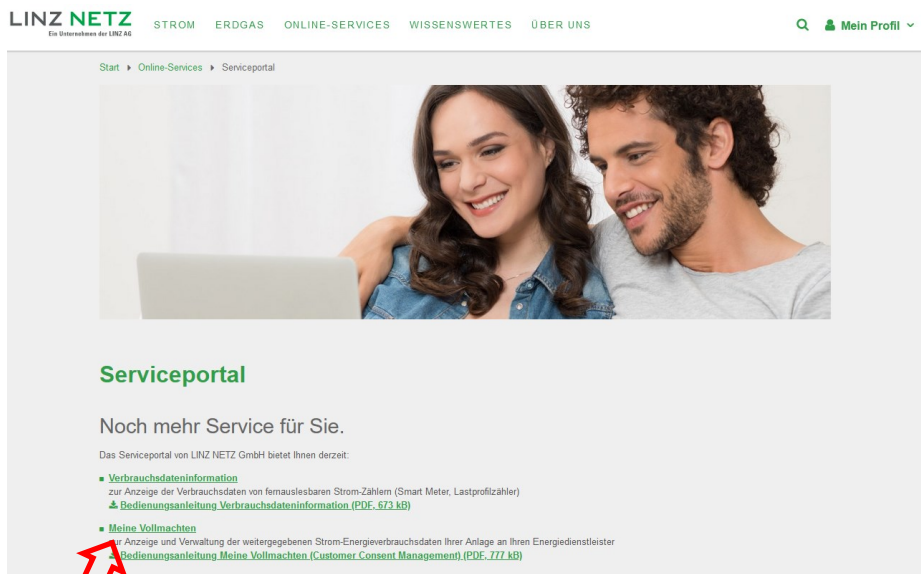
LINZ NETZ
Ein Unternehmen der LINZ AG

STROM ERDGAS ONLINE-SERVICES WISSENSWERTES ÜBER UNS

Mein Profil

Start ▸ Online-Services ▸ Serviceportal

Serviceportal

Noch mehr Service für Sie.

Das Serviceportal von LINZ NETZ GmbH bietet Ihnen derzeit:

- Verbrauchsdateninformation
zur Anzeige der Verbrauchsdaten von fernauslesbaren Strom-Zählern (Smart Meter, Lastprofilzähler)
Bedienungsanleitung Verbrauchsdateninformation (PDF, 673 kB)

- Meine Vollmachten
zur Anzeige und Verwaltung der weitergegebenen Strom-Energieverbrauchsdaten Ihrer Anlage an Ihren Energiedienstleister
Bedienungsanleitung Meine Vollmachten (Customer Consent Management) (PDF, 777 kB)